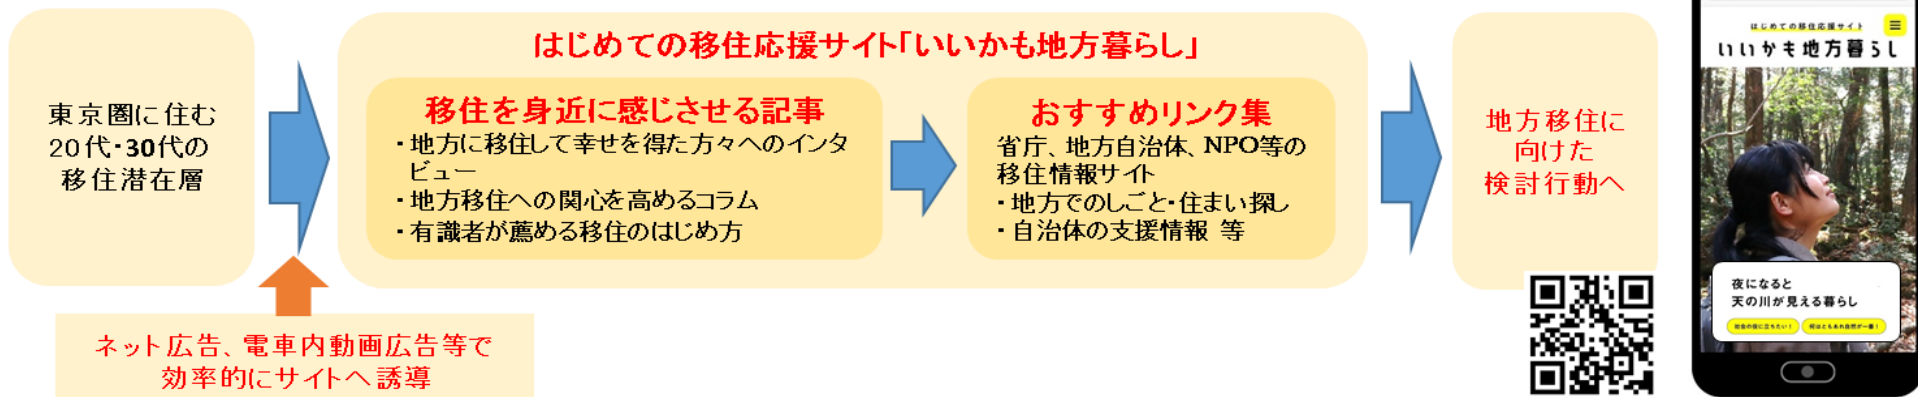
東京圏に住む
20代・30代の
移住潜在層

はじめての移住応援サイト「いいかも地方暮らし」

移住を身近に感じさせる記事
・地方に移住して幸せを得た方々へのインタビュー
・地方移住への関心を高めるコラム
・有識者が薦める移住のはじめ方

おすすめリンク集
省庁、地方自治体、NPO等の移住情報サイト
・地方でのしごと・住まい探し
・自治体の支援情報 等

地方移住に
向けた
検討行動へ

ネット広告、電車内動画広告等で
効率的にサイトへ誘導

はじめての移住応援サイト
いいかも地方暮らし

夜になると
天の川が見える暮らし

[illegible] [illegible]